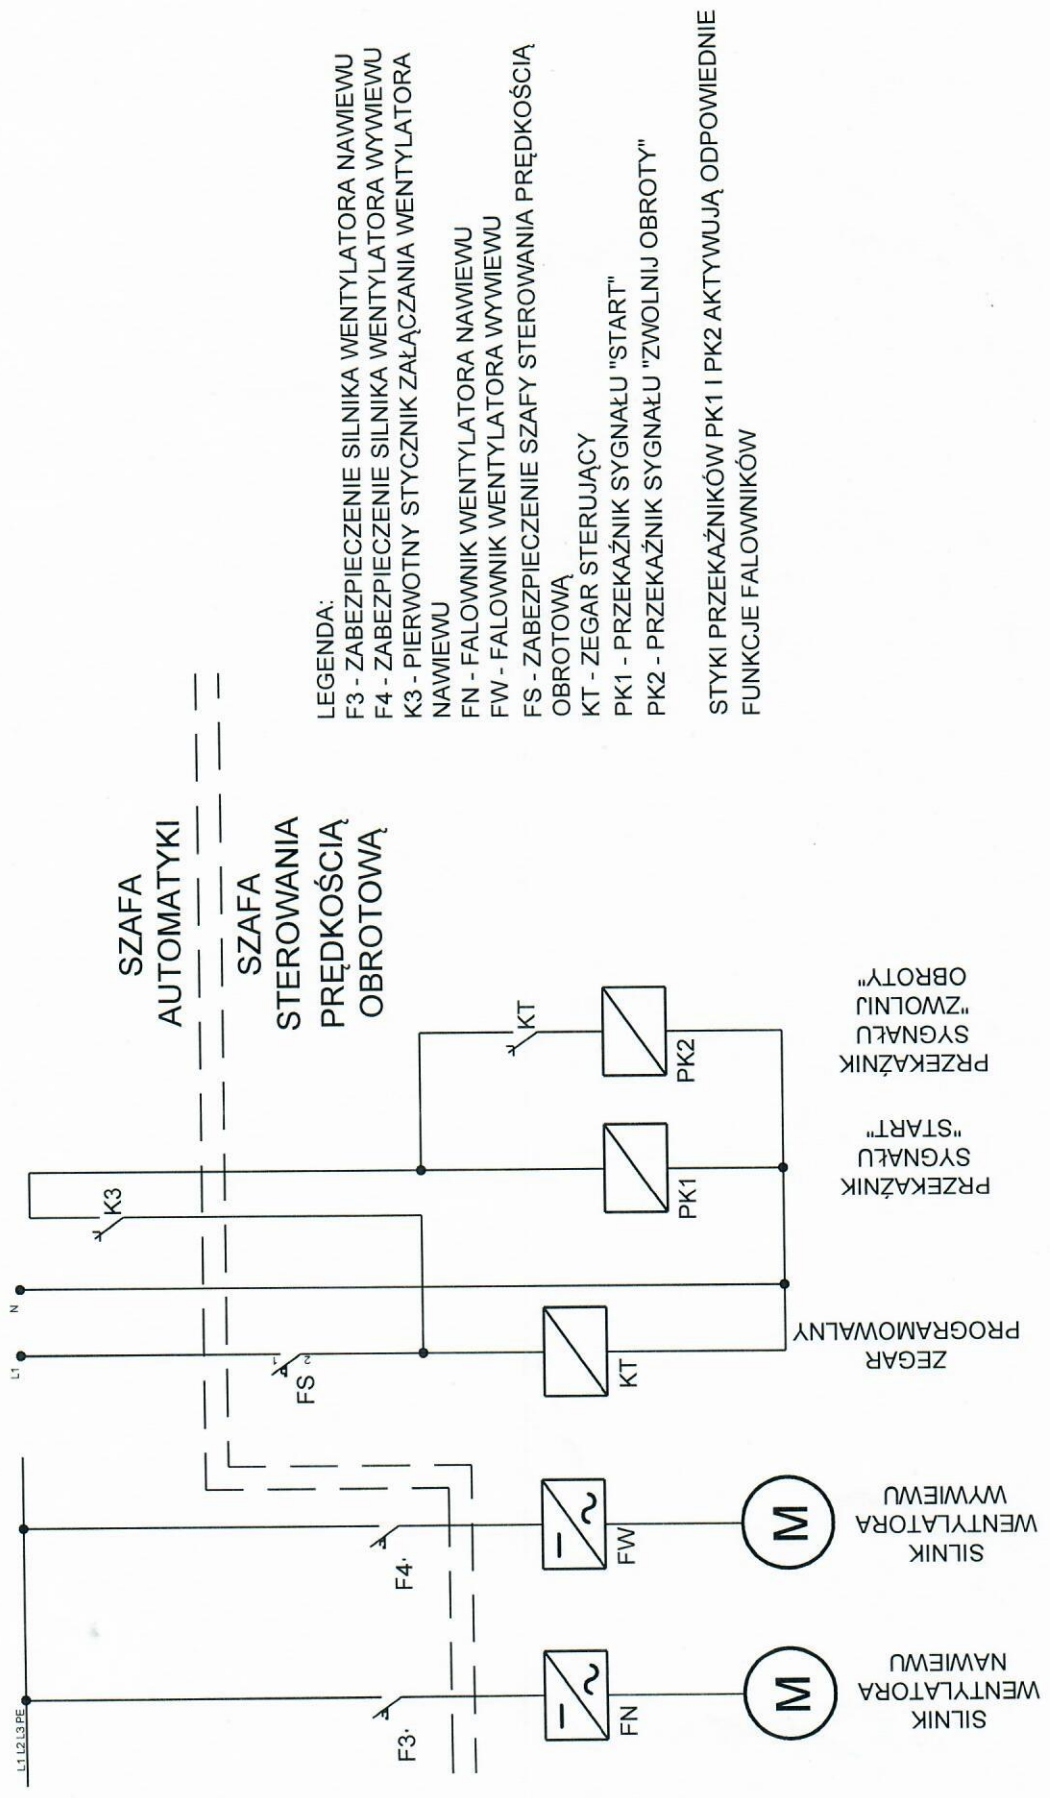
SZAFA AUTOMATYKI

SZAFA STEROWANIA PRĘDKOŚCIĄ OBROTOWĄ

LEGENDA:
F3 - ZABEZPIECZENIE SILNIKA WENTYLATORA NAWIEWU
F4 - ZABEZPIECZENIE SILNIKA WENTYLATORA WYWIEWU
K3 - PIERWOTNY STYCZNIK ZAŁĄCZANIA WENTYLATORA NAWIEWU
FN - FALOWNIK WENTYLATORA NAWIEWU
FW - FALOWNIK WENTYLATORA WYWIEWU
FS - ZABEZPIECZENIE SZAFY STEROWANIA PRĘDKOŚCIĄ OBROTOWĄ
KT - ZEGAR STERUJĄCY
PK1 - PRZEKAŹNIK SYGNAŁU "START"
PK2 - PRZEKAŹNIK SYGNAŁU "ZWOLNIJ OBROTY"

STYKI PRZEKAŹNIKÓW PK1 I PK2 AKTYWUJĄ ODPOWIEDNIE FUNKCJE FALOWNIKÓW

L1 L2 L3 PE
L1
N
K3
KT
FS
F3
F4
FN
FW
KT
PK1
PK2
M
M

SILNIK WENTYLATORA NAWIEWU
SILNIK WENTYLATORA WYWIEWU
ZEGAR PROGRAMOWALNY
PRZEKAŹNIK SYGNAŁU "START"
PRZEKAŹNIK SYGNAŁU "ZWOLNIJ OBROTY"